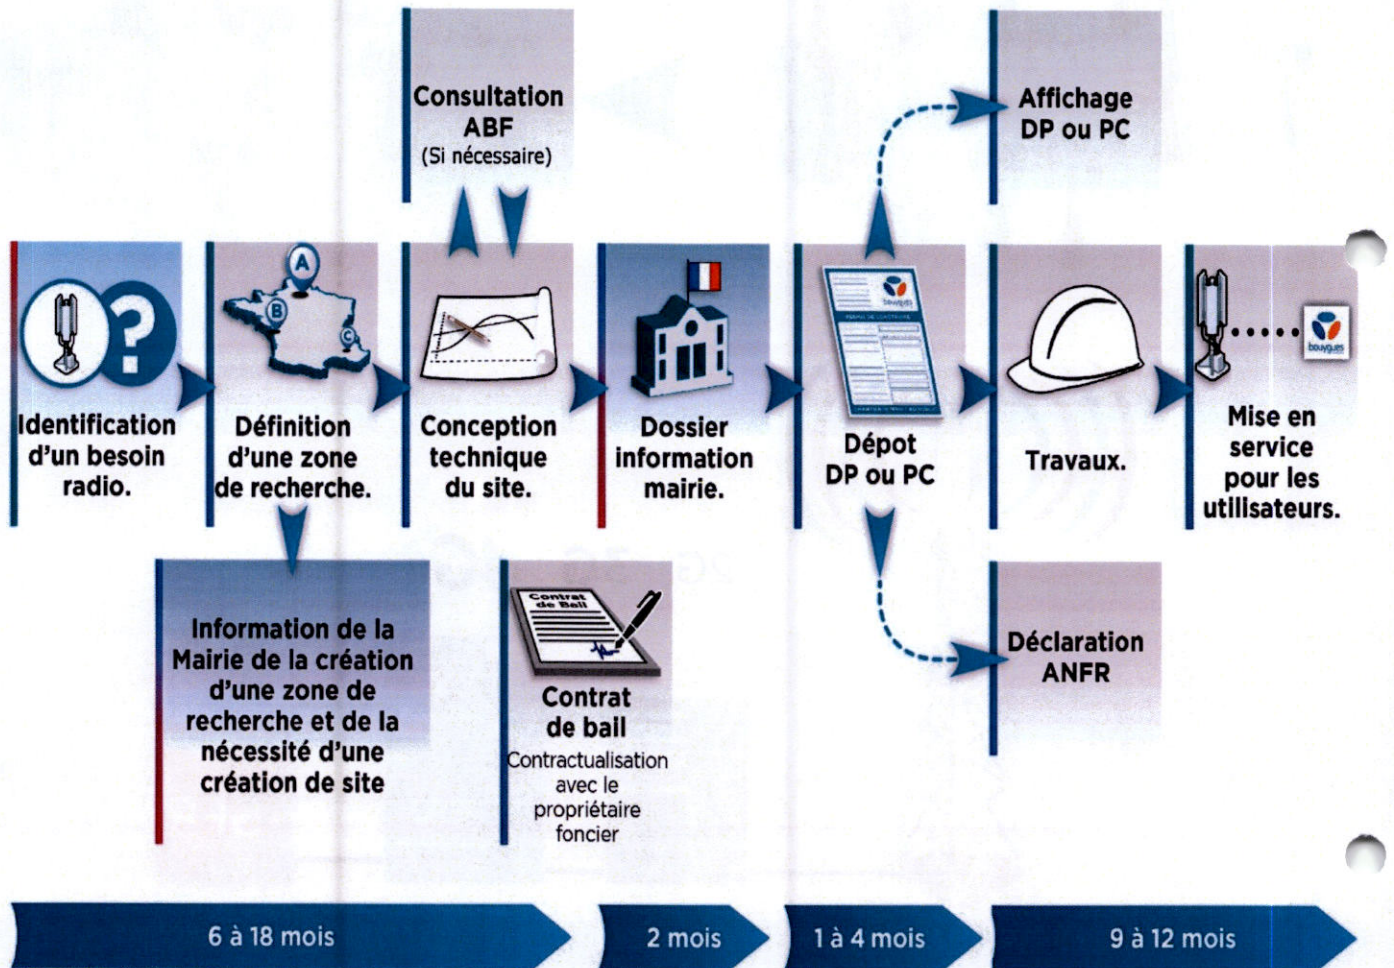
Consultation ABF
(Si nécessaire)

Affichage DP ou PC

A
B
C

Identification d'un besoin radio.

Définition d'une zone de recherche.

Conception technique du site.

Dossier information mairie.

bouygues

Dépot DP ou PC

Travaux.

bouygues

Mise en service pour les utilisateurs.

Information de la Mairie de la création d'une zone de recherche et de la nécessité d'une création de site

Contrat de Bail

Contrat de bail
Contractualisation avec le propriétaire foncier

Déclaration ANFR

6 à 18 mois

2 mois

1 à 4 mois

9 à 12 mois